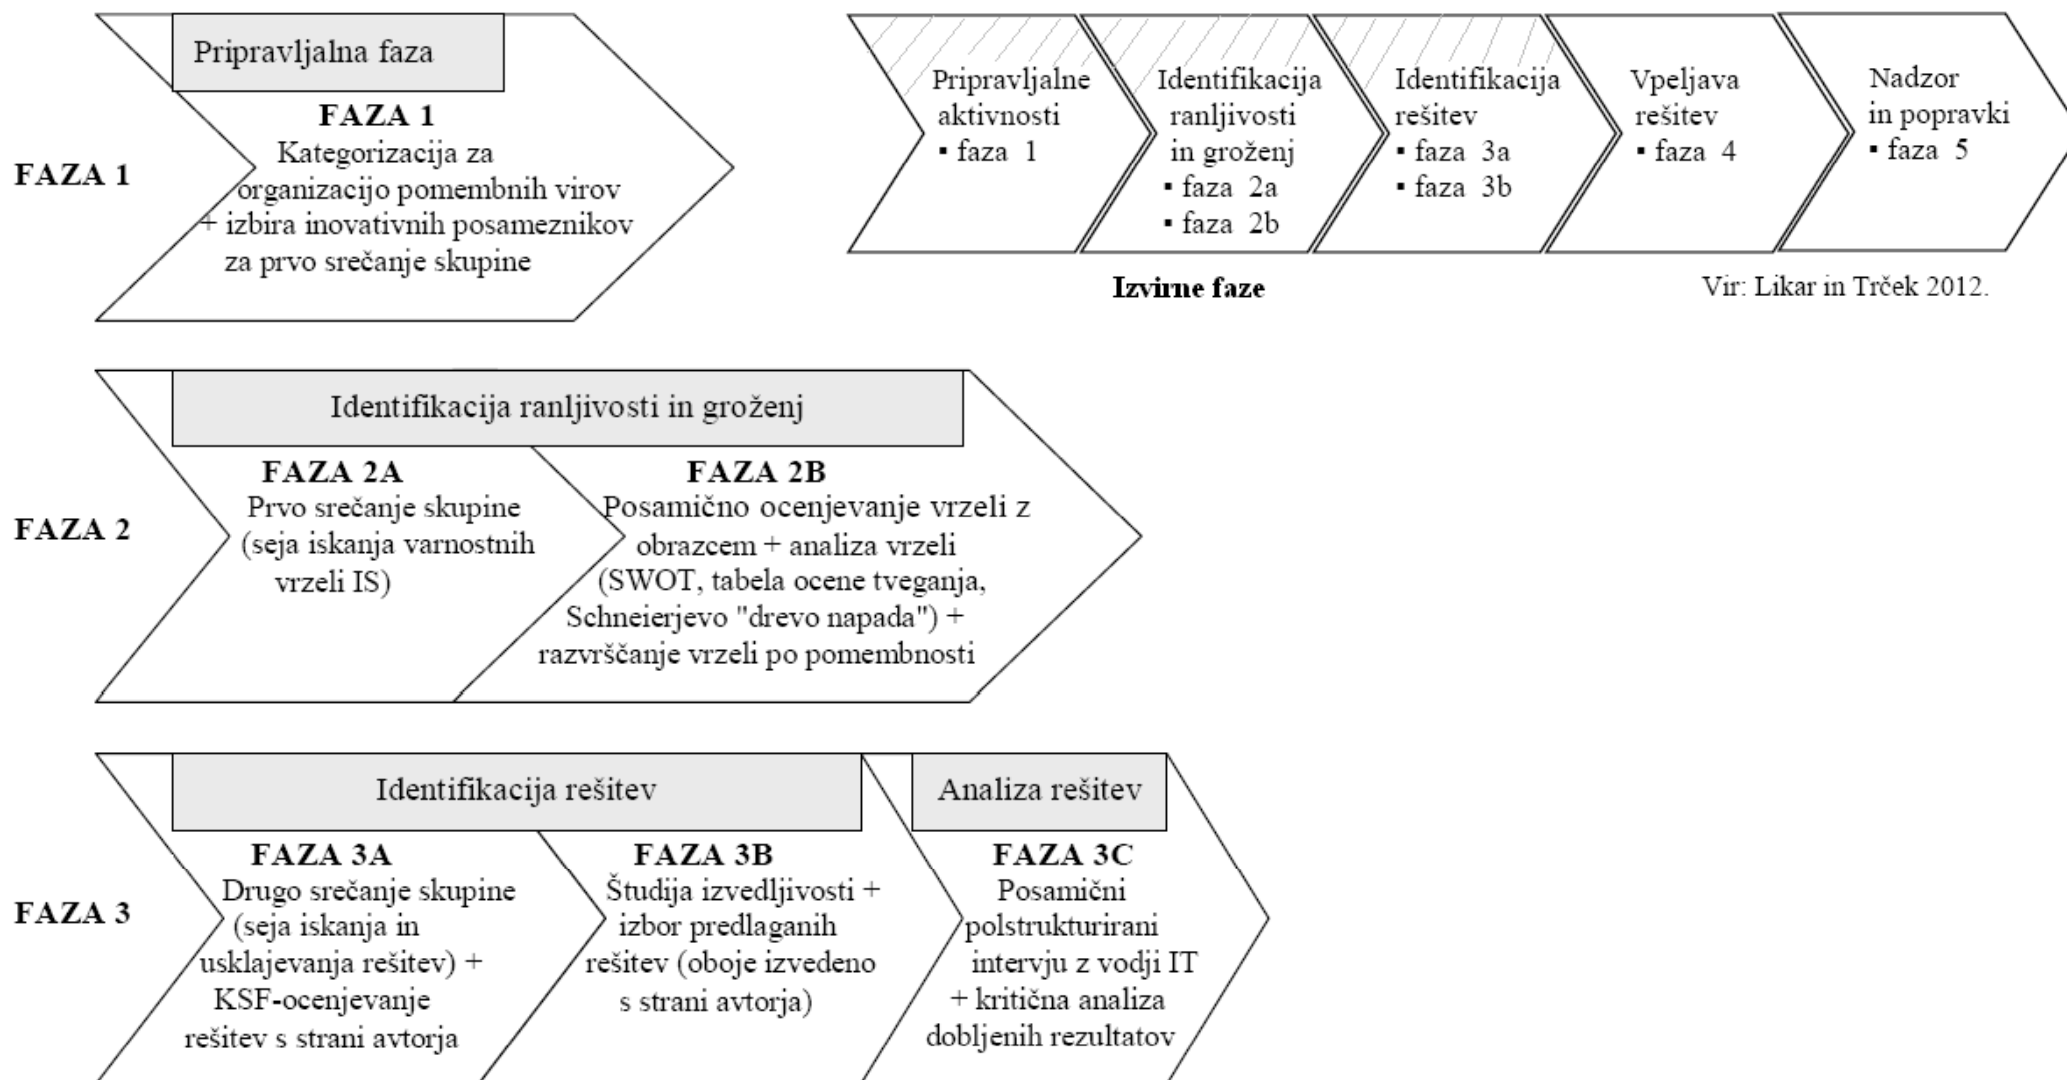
FAZA 1

Pripravljalna faza

FAZA 1
Kategorizacija za organizacijo pomembnih virov + izbira inovativnih posameznikov za prvo srečanje skupine

Pripravljalne aktivnosti
▪ faza 1

Identifikacija ranljivosti in groženj
▪ faza 2a
▪ faza 2b

Identifikacija rešitev
▪ faza 3a
▪ faza 3b

Vpeljava rešitev
▪ faza 4

Nadzor in popravki
▪ faza 5

Izvirne faze

Vir: Likar in Trček 2012.

FAZA 2

Identifikacija ranljivosti in groženj

FAZA 2A
Prvo srečanje skupine (seja iskanja varnostnih vrzeli IS)

FAZA 2B
Posamično ocenjevanje vrzeli z obrazcem + analiza vrzeli (SWOT, tabela ocene tveganja, Schneierjevo "drevo napada") + razvrščanje vrzeli po pomembnosti

FAZA 3

Identifikacija rešitev

Analiza rešitev

FAZA 3A
Drugo srečanje skupine (seja iskanja in usklajevanja rešitev) + KSF-ocenjevanje rešitev s strani avtorja

FAZA 3B
Študija izvedljivosti + izbor predlaganih rešitev (oboje izvedeno s strani avtorja)

FAZA 3C
Posamični polstrukturirani intervju z vodji IT + kritična analiza dobljenih rezultatov